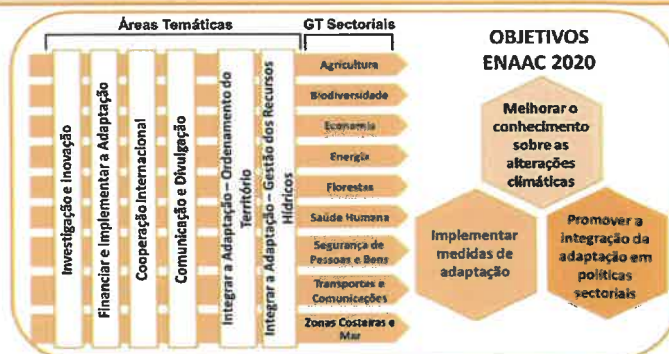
Áreas Temáticas

GT Sectoriais

Investigação e Inovação

Financiar e Implementar a Adaptação

Cooperação Internacional

Comunicação e Divulgação

Integrar a Adaptação – Ordenamento do Território

Integrar a Adaptação – Gestão dos Recursos Hídricos

Agricultura

Biodiversidade

Economia

Energia

Florestas

Saúde Humana

Segurança de Pessoas e Bens

Transportes e Comunicações

Zonas Costeiras e Mar

OBJETIVOS ENAAC 2020

Melhorar o conhecimento sobre as alterações climáticas

Implementar medidas de adaptação

Promover a integração da adaptação em políticas sectoriais